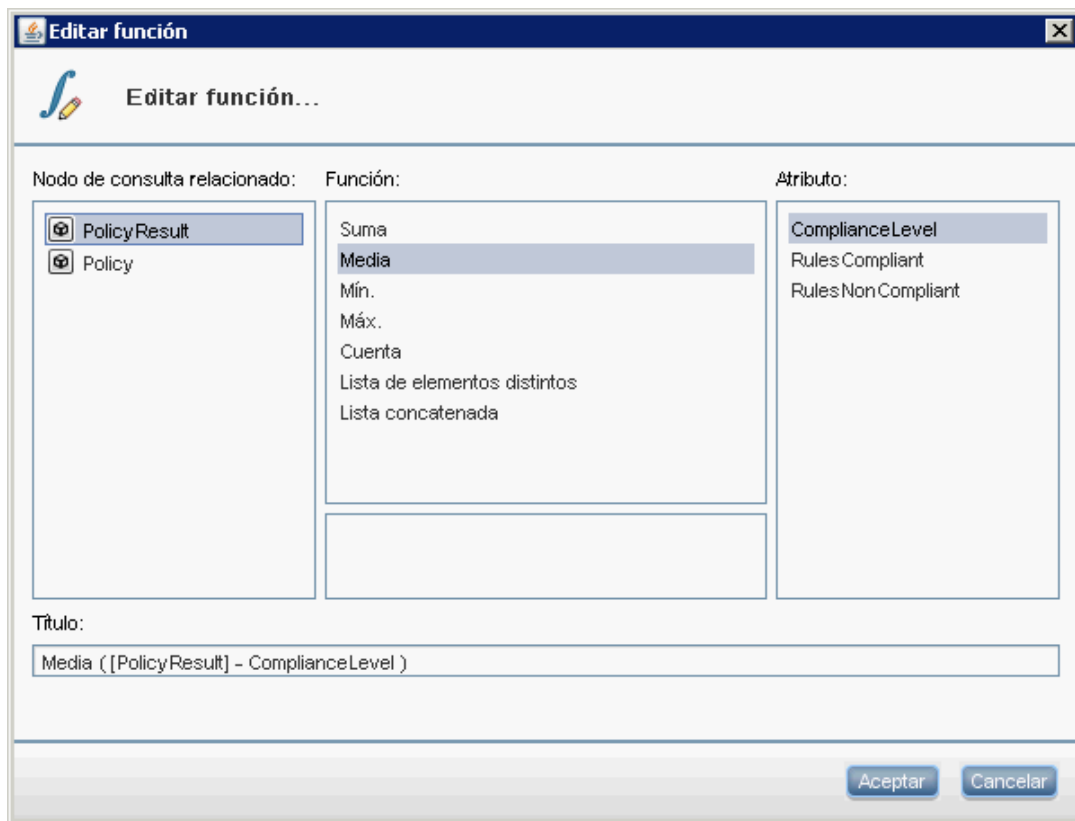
Editar función

Editar función...

Nodo de consulta relacionado:

PolicyResult
Policy

Función:

Suma
Media
Mín.
Máx.
Cuenta
Lista de elementos distintos
Lista concatenada

Atributo:

ComplianceLevel
RulesCompliant
RulesNonCompliant

Título:

Media ( [PolicyResult] - ComplianceLevel )

Aceptar
Cancelar